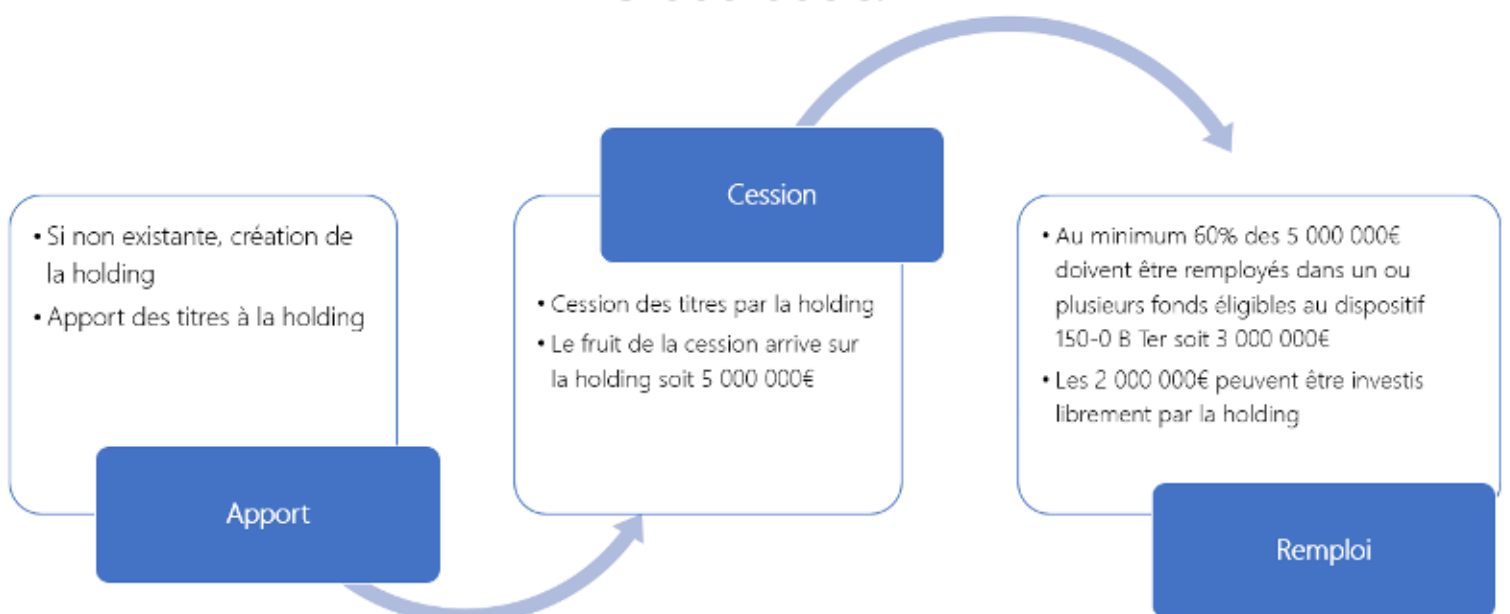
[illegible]

• Si non existante, création de la holding
• Apport des titres à la holding

Apport

Cession

• Cession des titres par la holding
• Le fruit de la cession arrive sur la holding soit 5 000 000€

• Au minimum 60% des 5 000 000€ doivent être remployés dans un ou plusieurs fonds éligibles au dispositif 150-0 B Ter soit 3 000 000€
• Les 2 000 000€ peuvent être investis librement par la holding

Remploi